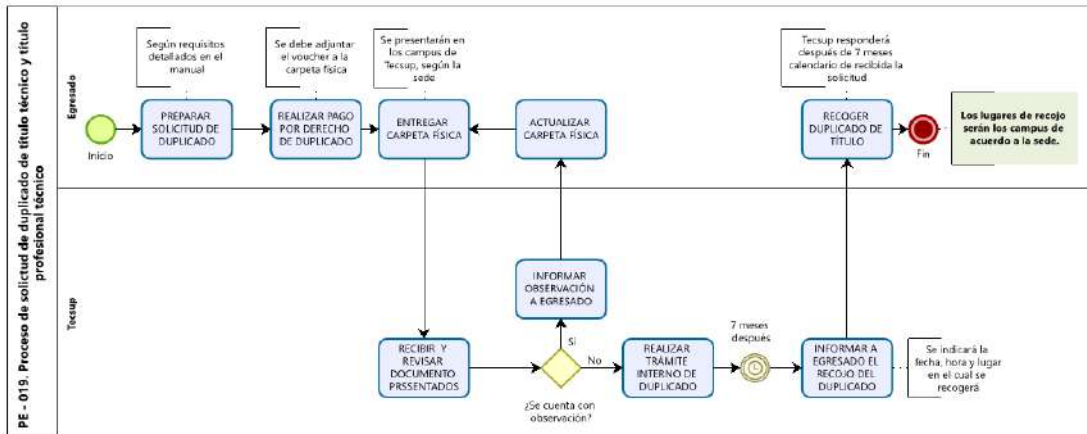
PE - 019. Proceso de solicitud de duplicado de título técnico y título profesional técnico

Egresado

Inicio

Según requisitos detallados en el manual

PREPARAR SOLICITUD DE DUPLICADO

Se debe adjuntar el voucher a la carpeta física

REALIZAR PAGO POR DERECHO DE DUPLICADO

Se presentarán en los campus de Tecsup, según la sede

ENTREGAR CARPETA FÍSICA

ACTUALIZAR CARPETA FÍSICA

Tecsup responderá después de 7 meses calendario de recibida la solicitud

RECOGER DUPLICADO DE TÍTULO

Fin

Los lugares de recojo serán los campus de acuerdo a la sede.

Tecsup

Sí

INFORMAR OBSERVACIÓN A EGRESADO

RECIBIR Y REVISAR DOCUMENTO PRSSENTADOS

¿Se cuenta con observación?

No

REALIZAR TRÁMITE INTERNO DE DUPLICADO

7 meses después

INFORMAR A EGRESADO EL RECOJO DEL DUPLICADO

Se indicará la fecha, hora y lugar en el cual se recogerá